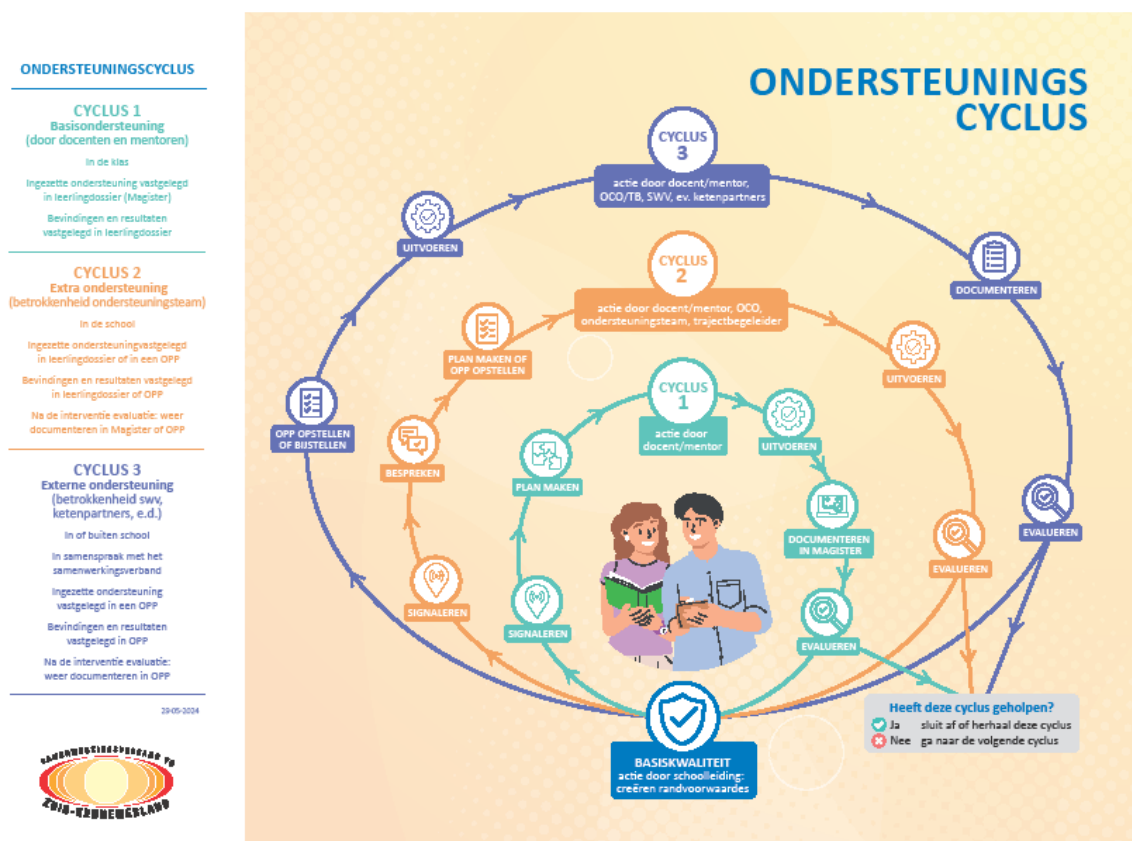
ONDERSTEUNINGSCYCLUS

CYCLUS 1
Basisondersteuning
(door docenten en mentoren)

In de klas

Ingezette ondersteuning vastgelegd in leerlingdossier (Magister)

Bevindingen en resultaten vastgelegd in leerlingdossier

CYCLUS 2
Extra ondersteuning
(betrokkenheid ondersteuningsteam)

In de school

Ingezette ondersteuningvastgelegd in leerlingdossier of in een OPP

Bevindingen en resultaten vastgelegd in leerlingdossier of OPP

Na de interventie evaluatie: weer documenteren in Magister of OPP

CYCLUS 3
Externe ondersteuning
(betrokkenheid swv, ketenpartners, e.d.)

In of buiten school

In samenspraak met het samenwerkingsverband

Ingezette ondersteuning vastgelegd in een OPP

Bevindingen en resultaten vastgelegd in OPP

Na de interventie evaluatie: weer documenteren in OPP

29-05-2024

SAMENWERKINGSVERBAND VO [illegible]

ONDERSTEUNINGS CYCLUS

CYCLUS 3
actie door docent/mentor, OCO/TB, SWV, ev. ketenpartners

UITVOEREN

DOCUMENTEREN

CYCLUS 2
actie door docent/mentor, OCO, ondersteuningsteam, trajectbegeleider

PLAN MAKEN OF OPP OPSTELLEN

UITVOEREN

OPP OPSTELLEN OF BIJSTELLEN

CYCLUS 1
actie door docent/mentor

UITVOEREN

BESPREKEN

PLAN MAKEN

DOCUMENTEREN IN MAGISTER

EVALUEREN

EVALUEREN

SIGNALEREN

SIGNALEREN

EVALUEREN

Heeft deze cyclus geholpen?
Ja sluit af of herhaal deze cyclus
Nee ga naar de volgende cyclus

BASISKWALITEIT
actie door schoolleiding: creëren randvoorwaardes